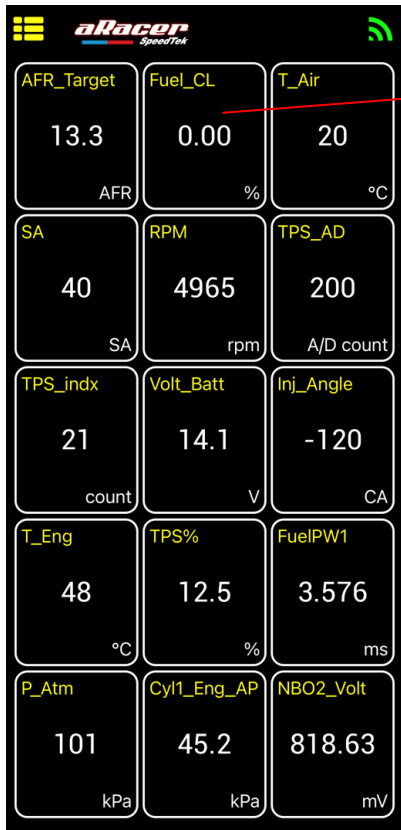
aRacer SpeedTek

AFR_Target
13.3
AFR

Fuel_CL
0.00
%

T_Air
20
°C

SA
40
SA

RPM
4965
rpm

TPS_AD
200
A/D count

TPS_indx
21
count

Volt_Batt
14.1
V

Inj_Angle
-120
CA

T_Eng
48
°C

TPS%
12.5
%

FuelPW1
3.576
ms

P_Atm
101
kPa

Cyl1_Eng_AP
45.2
kPa

NBO2_Volt
818.63
mV